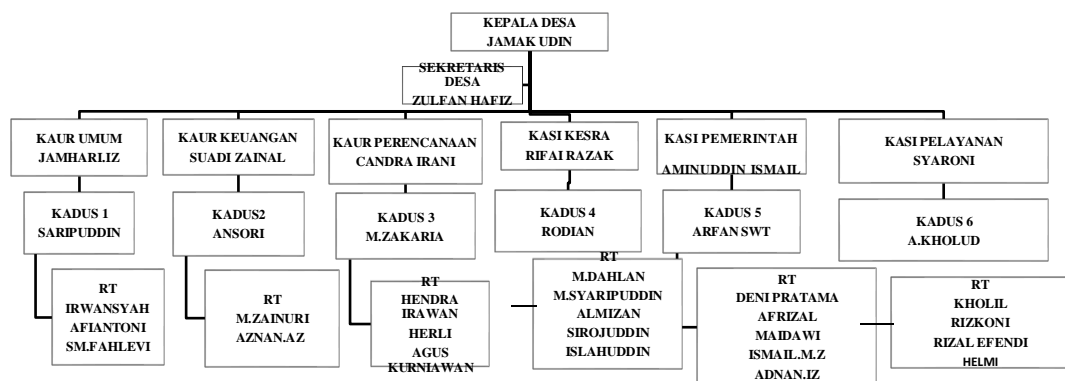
KEPALA DESA
JAMAK UDIN

SEKRETARIS DESA
ZULFAN HAFIZ

KAUR UMUM
JAMHARI.IZ

KAUR KEUANGAN
SUADI ZAINAL

KAUR PERENCANAAN
CANDRA IRANI

KASI KESRA
RIFAI RAZAK

KASI PEMERINTAH
AMINUDDIN ISMAIL

KASI PELAYANAN
SYARONI

KADUS 1
SARIPUDDIN

KADUS2
ANSORI

KADUS 3
M.ZAKARIA

KADUS 4
RODIAN

KADUS 5
ARFAN SWT

KADUS 6
A.KHOLUD

RT
IRWANSYAH
AFIANTONI
SM.FAHLEVI

RT
M.ZAINURI
AZNAN.AZ

RT
HENDRA IRAWAN
HERLI
AGUS KURNIAWAN

RT
M.DAHLAN
M.SYARIPUDDIN
ALMIZAN
SIROJUDDIN
ISLAHUDDIN

RT
DENI PRATAMA
AFRIZAL
MAIDAWI
ISMAIL.M.Z
ADNAN.IZ

RT
KHOLIL
RIZKONI
RIZAL EFENDI
HELMI